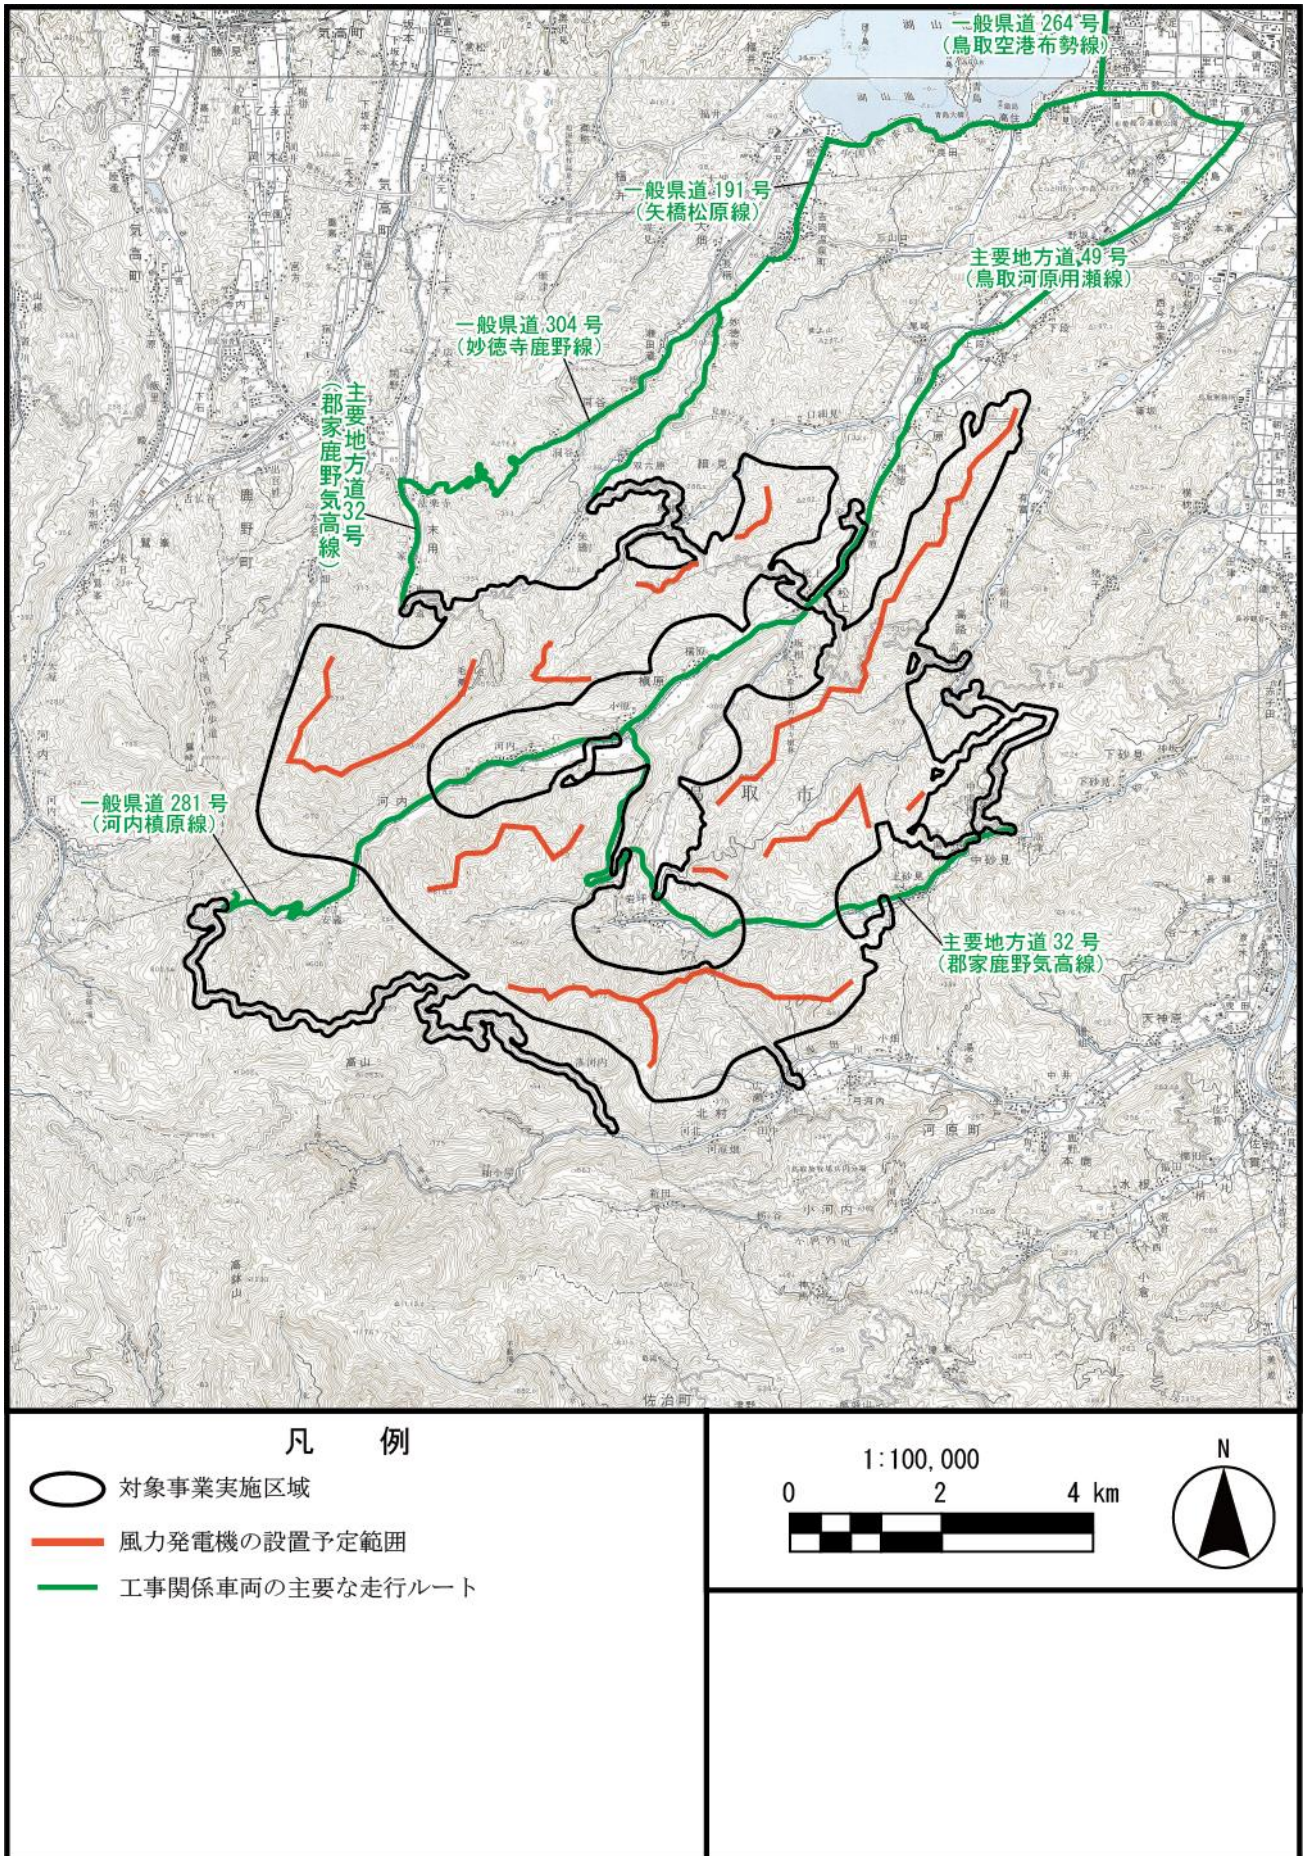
一般県道 264 号
（鳥取空港布勢線）

一般県道 191 号
（矢橋松原線）

主要地方道 49 号
（鳥取河原用瀬線）

一般県道 304 号
（妙徳寺鹿野線）

主要地方道 32 号
（郡家鹿野気高線）

一般県道 281 号
（河内槇原線）

主要地方道 32 号
（郡家鹿野気高線）

気高町
鹿野町
鳥取市
河原町
佐治町

凡　例
対象事業実施区域
風力発電機の設置予定範囲
工事関係車両の主要な走行ルート

1:100,000
0　2　4 km
N